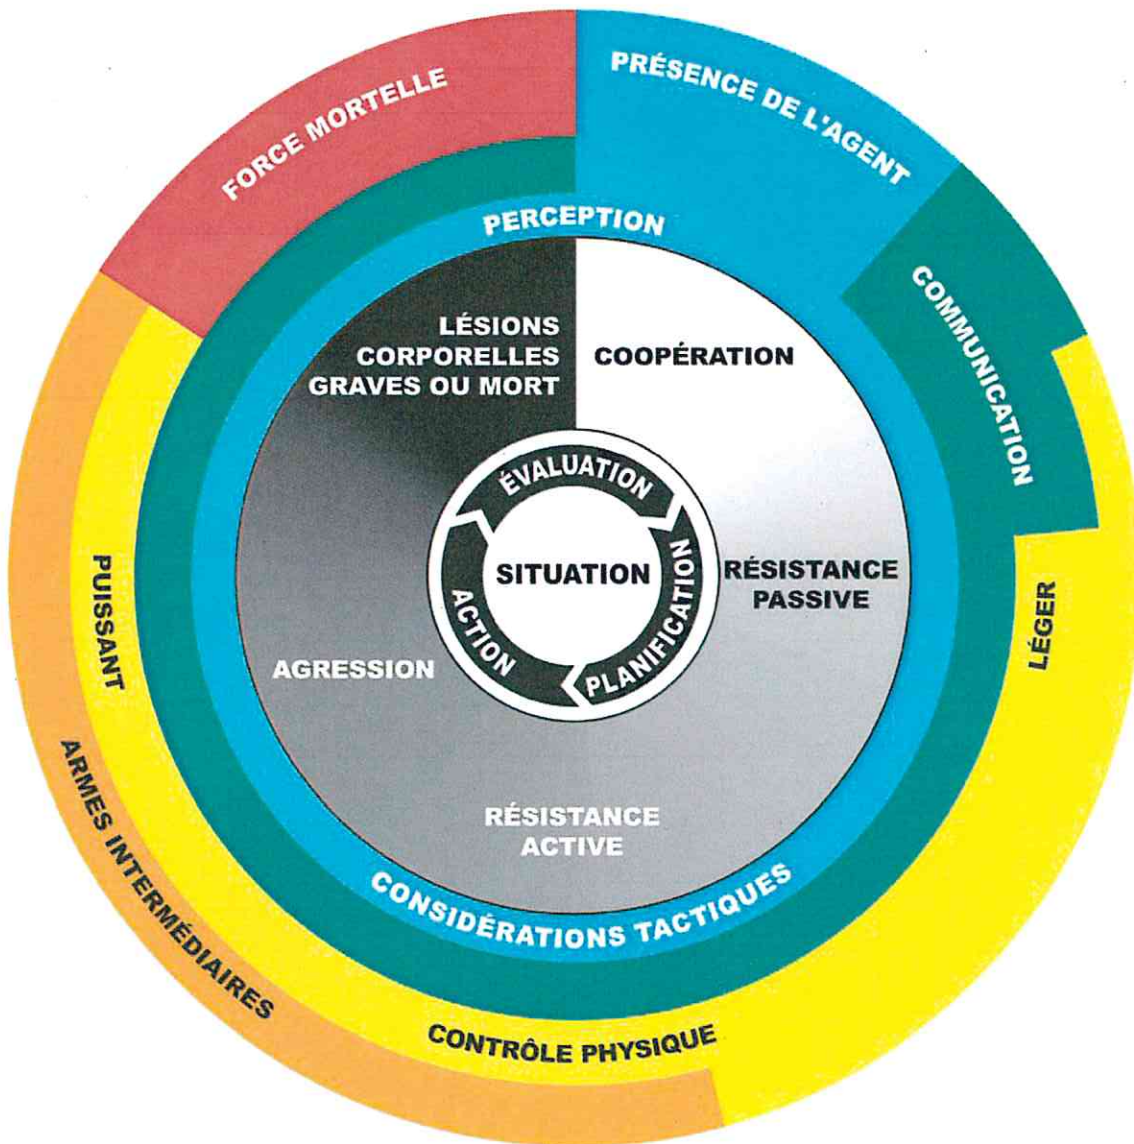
FORCE MORTELLE

PRÉSENCE DE L'AGENT

PERCEPTION

COMMUNICATION

LÉSIONS CORPORELLES GRAVES OU MORT

COOPÉRATION

ÉVALUATION

SITUATION

ACTION

PLANIFICATION

RÉSISTANCE PASSIVE

AGRESSION

RÉSISTANCE ACTIVE

CONSIDÉRATIONS TACTIQUES

PUISSANT

LÉGER

ARMES INTERMÉDIAIRES

CONTRÔLE PHYSIQUE